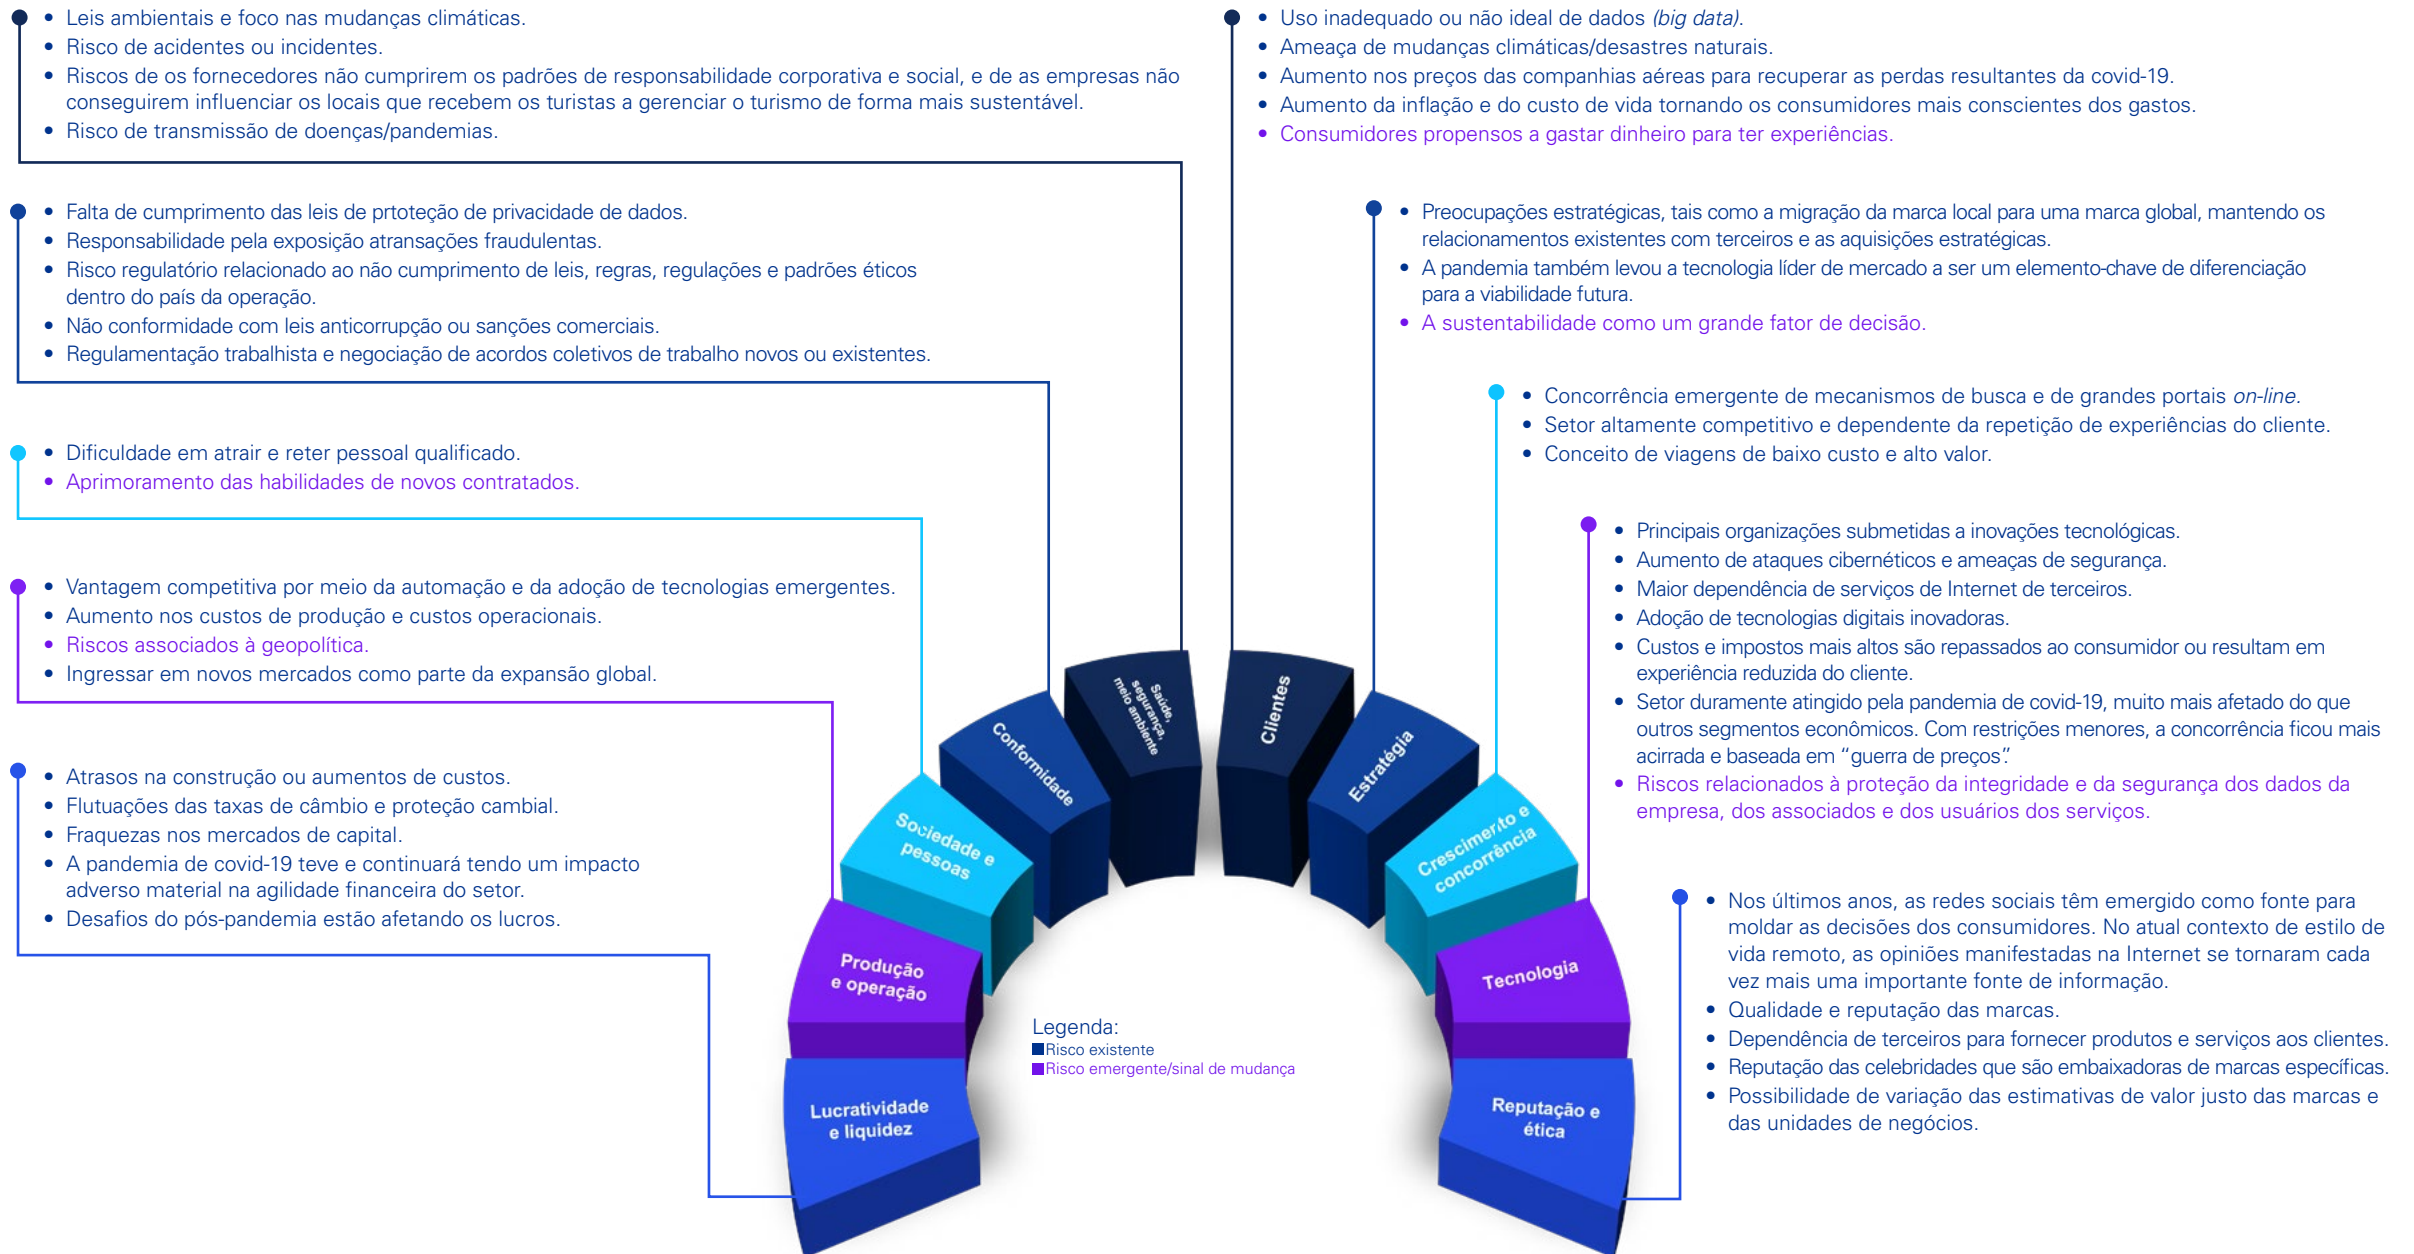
- Leis ambientais e foco nas mudanças climáticas.
- Risco de acidentes ou incidentes.
- Riscos de os fornecedores não cumprirem os padrões de responsabilidade corporativa e social, e de as empresas não conseguirem influenciar os locais que recebem os turistas a gerenciar o turismo de forma mais sustentável.
- Risco de transmissão de doenças/pandemias.

- Falta de cumprimento das leis de prtoteção de privacidade de dados.
- Responsabilidade pela exposição atransações fraudulentas.
- Risco regulatório relacionado ao não cumprimento de leis, regras, regulações e padrões éticos dentro do país da operação.
- Não conformidade com leis anticorrupção ou sanções comerciais.
- Regulamentação trabalhista e negociação de acordos coletivos de trabalho novos ou existentes.

- Dificuldade em atrair e reter pessoal qualificado.
- Aprimoramento das habilidades de novos contratados.

- Vantagem competitiva por meio da automação e da adoção de tecnologias emergentes.
- Aumento nos custos de produção e custos operacionais.
- Riscos associados à geopolítica.
- Ingressar em novos mercados como parte da expansão global.

- Atrasos na construção ou aumentos de custos.
- Flutuações das taxas de câmbio e proteção cambial.
- Fraquezas nos mercados de capital.
- A pandemia de covid-19 teve e continuará tendo um impacto adverso material na agilidade financeira do setor.
- Desafios do pós-pandemia estão afetando os lucros.

- Uso inadequado ou não ideal de dados *(big data)*.
- Ameaça de mudanças climáticas/desastres naturais.
- Aumento nos preços das companhias aéreas para recuperar as perdas resultantes da covid-19.
- Aumento da inflação e do custo de vida tornando os consumidores mais conscientes dos gastos.
- Consumidores propensos a gastar dinheiro para ter experiências.

- Preocupações estratégicas, tais como a migração da marca local para uma marca global, mantendo os relacionamentos existentes com terceiros e as aquisições estratégicas.
- A pandemia também levou a tecnologia líder de mercado a ser um elemento-chave de diferenciação para a viabilidade futura.
- A sustentabilidade como um grande fator de decisão.

- Concorrência emergente de mecanismos de busca e de grandes portais *on-line*.
- Setor altamente competitivo e dependente da repetição de experiências do cliente.
- Conceito de viagens de baixo custo e alto valor.

- Principais organizações submetidas a inovações tecnológicas.
- Aumento de ataques cibernéticos e ameaças de segurança.
- Maior dependência de serviços de Internet de terceiros.
- Adoção de tecnologias digitais inovadoras.
- Custos e impostos mais altos são repassados ao consumidor ou resultam em experiência reduzida do cliente.
- Setor duramente atingido pela pandemia de covid-19, muito mais afetado do que outros segmentos econômicos. Com restrições menores, a concorrência ficou mais acirrada e baseada em "guerra de preços".
- Riscos relacionados à proteção da integridade e da segurança dos dados da empresa, dos associados e dos usuários dos serviços.

- Nos últimos anos, as redes sociais têm emergido como fonte para moldar as decisões dos consumidores. No atual contexto de estilo de vida remoto, as opiniões manifestadas na Internet se tornaram cada vez mais uma importante fonte de informação.
- Qualidade e reputação das marcas.
- Dependência de terceiros para fornecer produtos e serviços aos clientes.
- Reputação das celebridades que são embaixadoras de marcas específicas.
- Possibilidade de variação das estimativas de valor justo das marcas e das unidades de negócios.

Saúde, segurança, meio ambiente
Conformidade
Sociedade e pessoas
Produção e operação
Lucratividade e liquidez
Clientes
Estratégia
Crescimento e concorrência
Tecnologia
Reputação e ética

Legenda:
Risco existente
Risco emergente/sinal de mudança